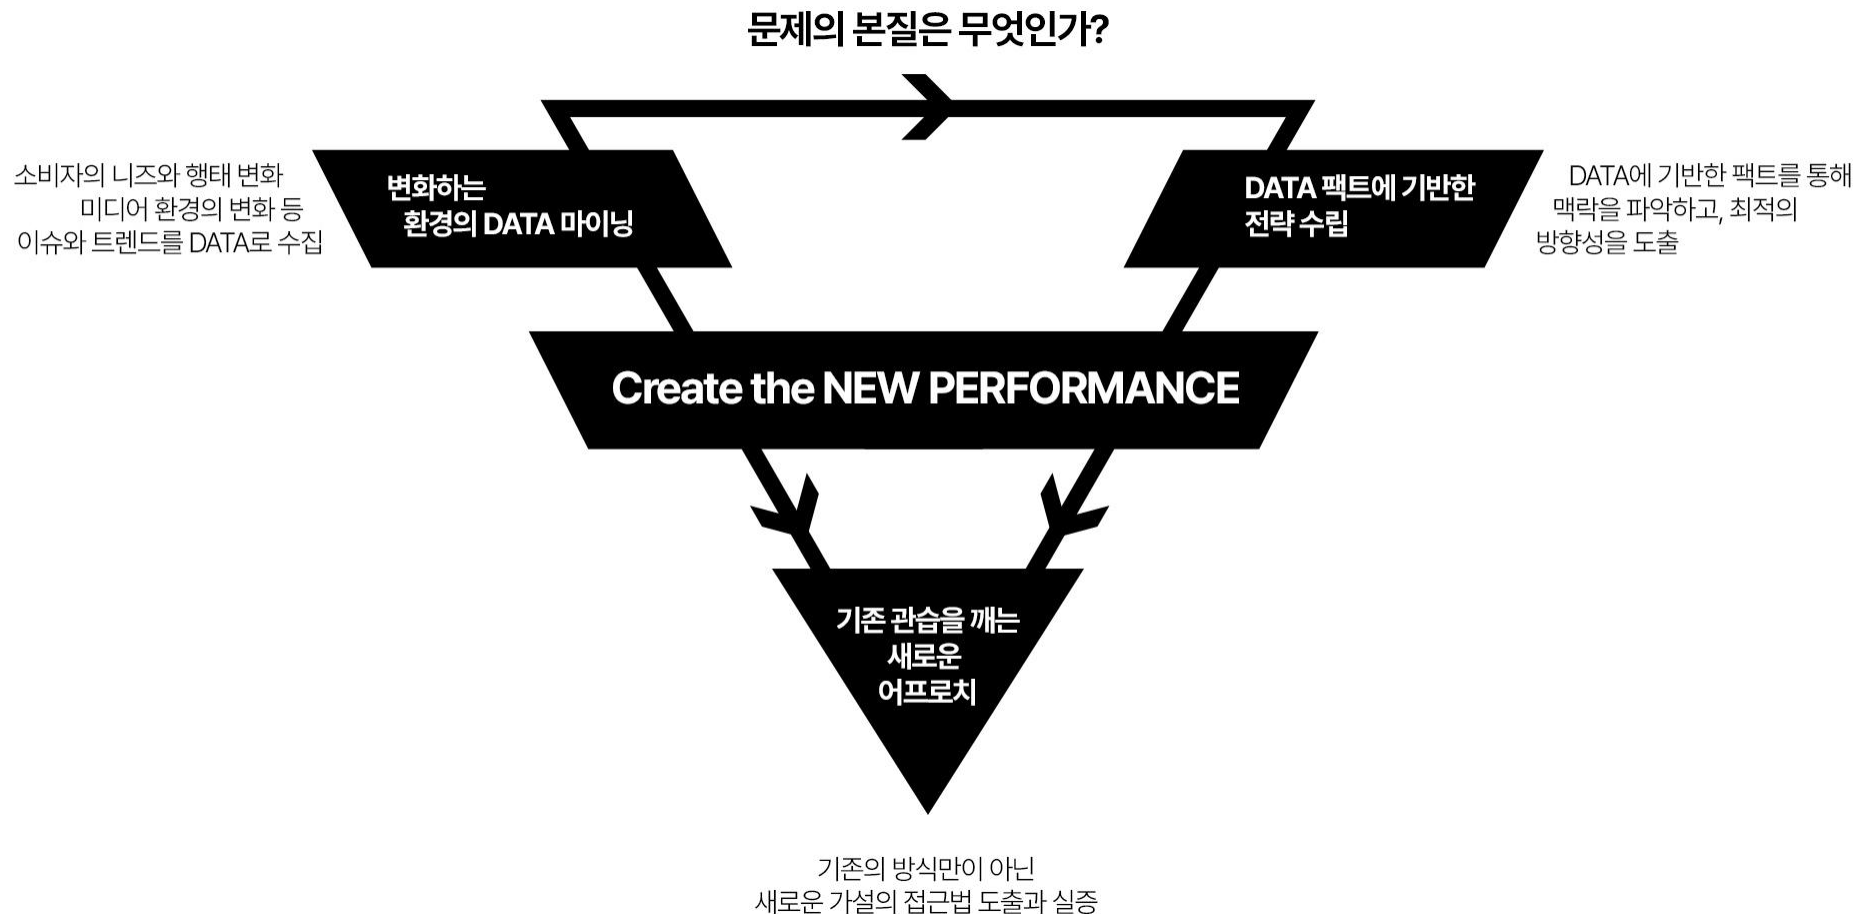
문제의 본질은 무엇인가?

소비자의 니즈와 행태 변화
미디어 환경의 변화 등
이슈와 트렌드를 DATA로 수집

변화하는
환경의 DATA 마이닝

DATA 팩트에 기반한
전략 수립

DATA에 기반한 팩트를 통해
맥락을 파악하고, 최적의
방향성을 도출

Create the NEW PERFORMANCE

기존 관습을 깨는
새로운
어프로치

기존의 방식만이 아닌
새로운 가설의 접근법 도출과 실증